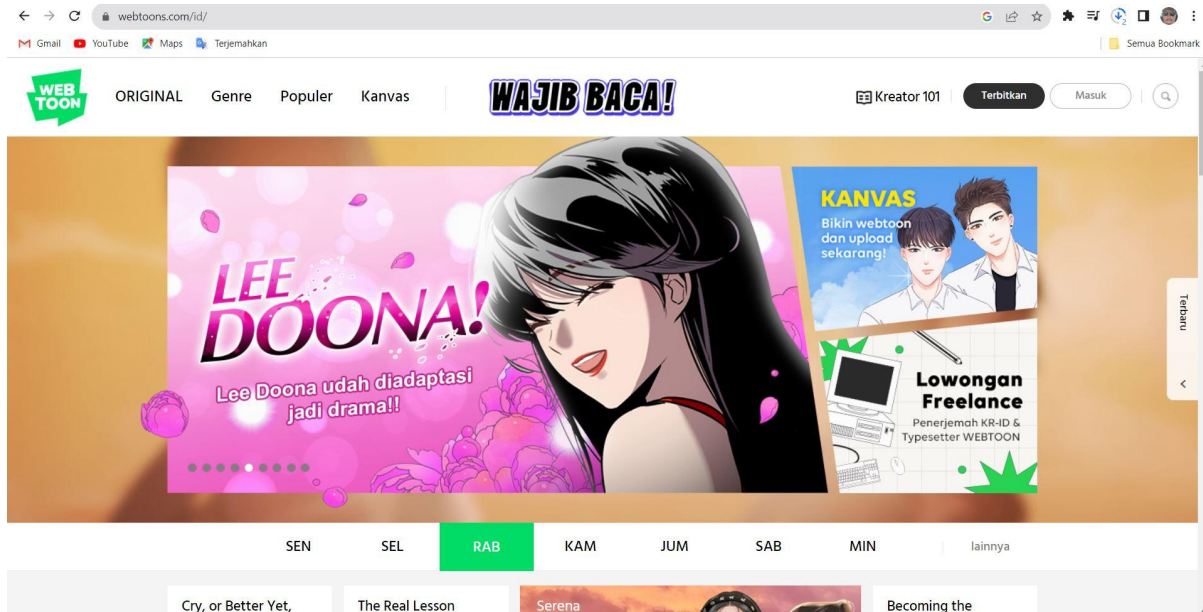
webtoons.com/id/

Gmail YouTube Maps Terjemahkan

Semua Bookmark

WEB TOON

ORIGINAL Genre Populer Kanvas

WAJIB BACA!

Kreator 101 Terbitkan Masuk

LEE DOONA!

Lee Doona udah diadaptasi jadi drama!!

KANVAS

Bikin webtoon dan upload sekarang!

Lowongan Freelance

Penerjemah KR-ID & Typesetter WEBTOON

Terbaru

SEN SEL RAB KAM JUM SAB MIN lainnya

Cry, or Better Yet,

The Real Lesson

Serena

Becoming the